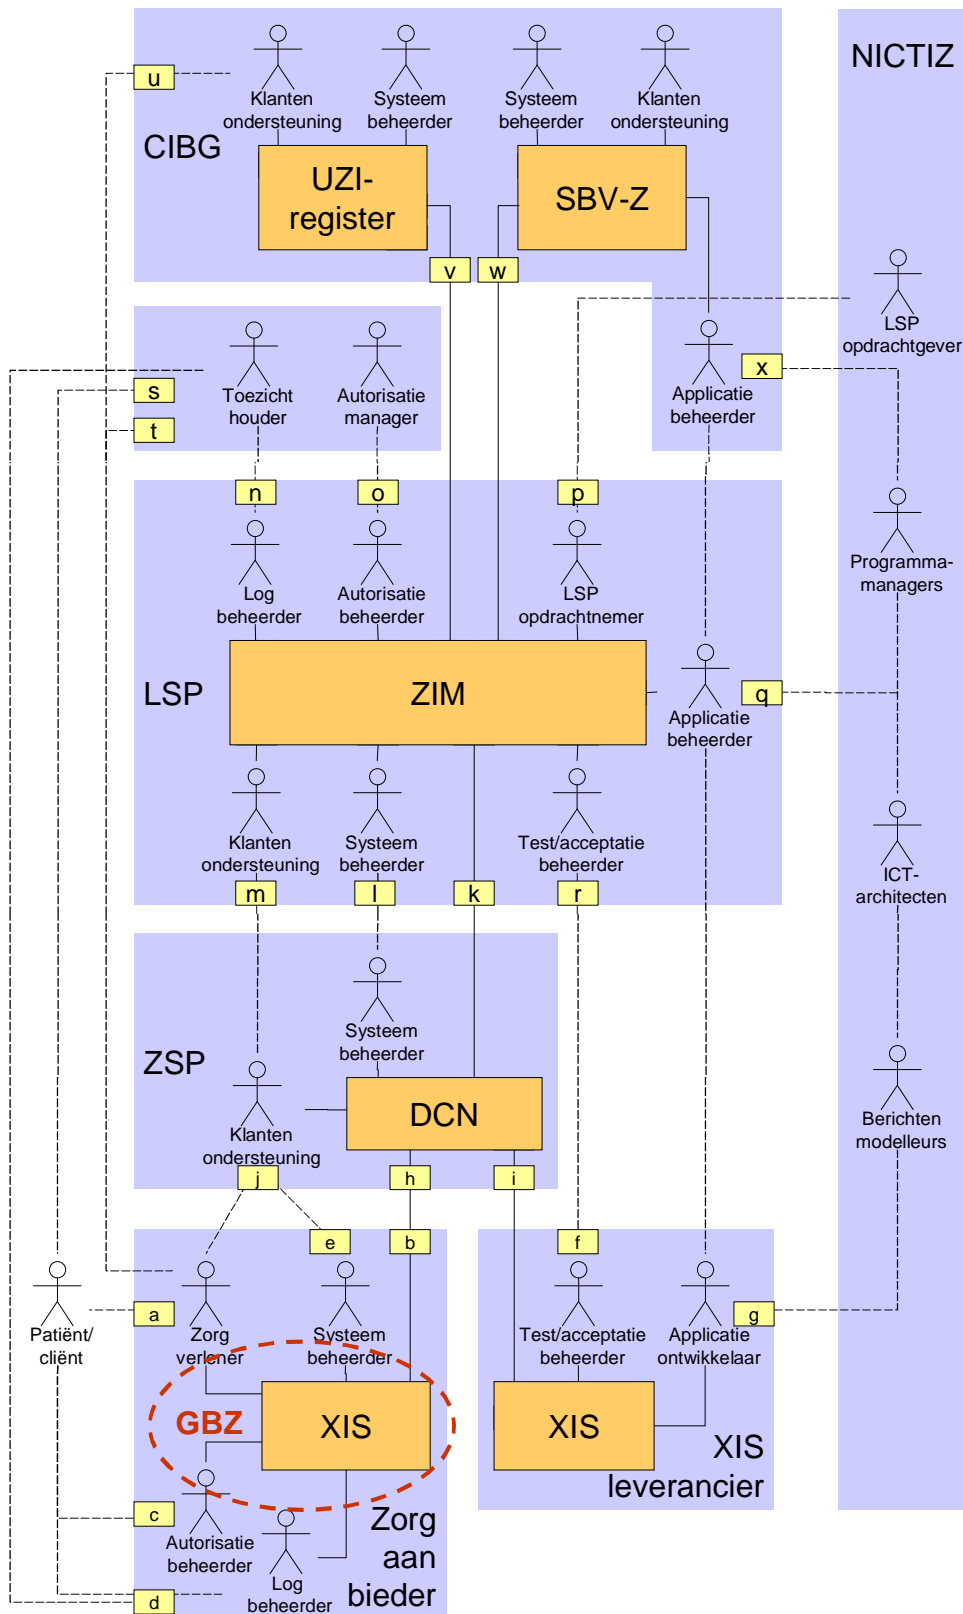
NICTIZ

u

Klanten ondersteuning

Systeem beheerder

Systeem beheerder

Klanten ondersteuning

CIBG

UZI-register

SBV-Z

v

w

LSP opdrachtgever

Toezicht houder

Autorisatie manager

Applicatie beheerder

s

x

t

n

o

p

Programma-managers

Log beheerder

Autorisatie beheerder

LSP opdrachtnemer

LSP

ZIM

Applicatie beheerder

q

Klanten ondersteuning

Systeem beheerder

Test/acceptatie beheerder

ICT-architecten

m

l

k

r

Systeem beheerder

ZSP

Klanten ondersteuning

DCN

Berichten modelleurs

j

h

i

e

b

f

Patiënt/ cliënt

a

Zorg verlener

Systeem beheerder

Test/acceptatie beheerder

Applicatie ontwikkelaar

g

GBZ

XIS

XIS

XIS leverancier

c

Autorisatie beheerder

Log beheerder

Zorg aan bieder

d